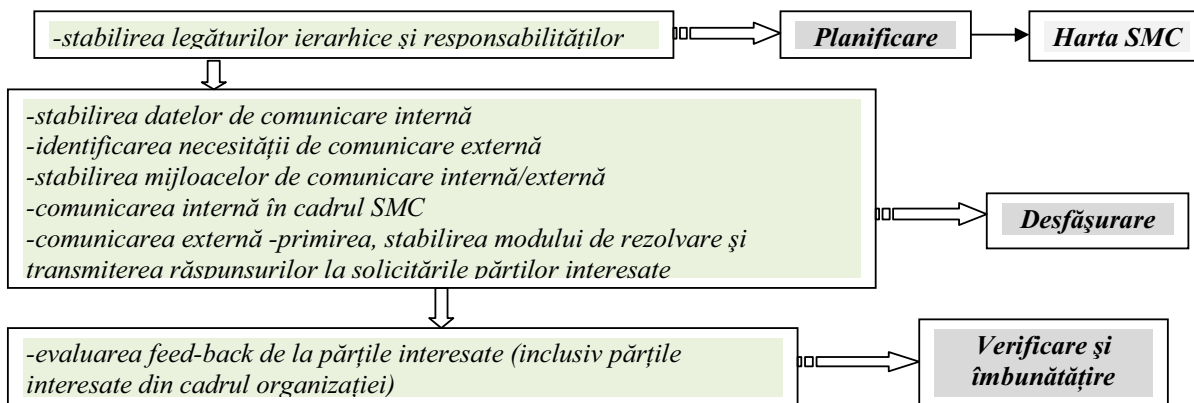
-stabilirea legăturilor ierarhice și responsabilităților

Planificare

Harta SMC

-stabilirea datelor de comunicare internă
-identificarea necesității de comunicare externă
-stabilirea mijloacelor de comunicare internă/externă
-comunicarea internă în cadrul SMC
-comunicarea externă -primirea, stabilirea modului de rezolvare şi transmiterea răspunsurilor la solicitările părților interesate

Desfăşurare

-evaluarea feed-back de la părțile interesate (inclusiv părțile interesate din cadrul organizației)

Verificare şi îmbunătățire